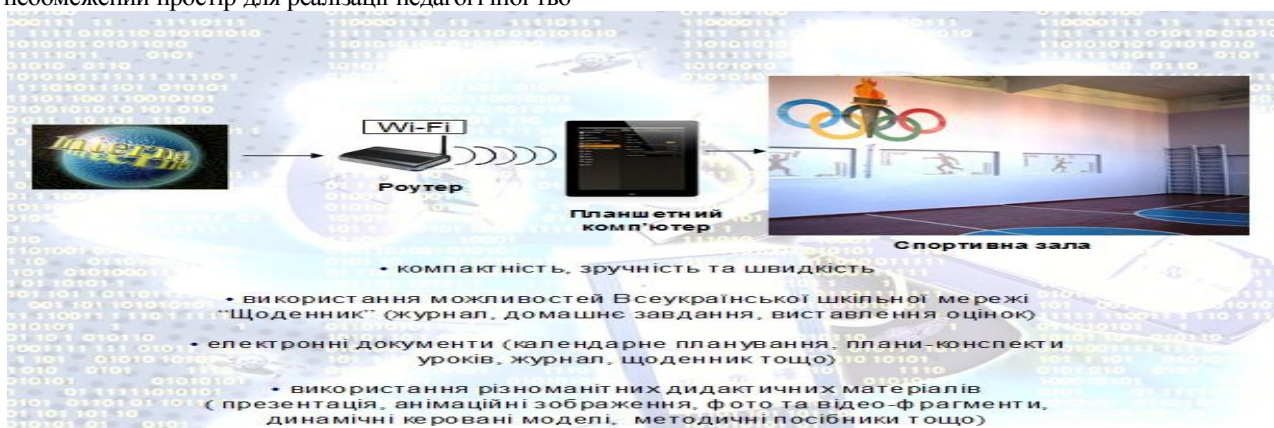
необмежений простір для реалізації педагогічного

Internet

Wi-Fi

Роутер

Планшетний комп'ютер

Спортивна зала

• компактність, зручність та швидкість

• використання можливостей Всеукраїнської шкільної мережі "Щоденник" (журнал, домашнє завдання, виставлення оцінок)

• електронні документи (календарне планування, плани-конспекти уроків, журнал, щоденник тощо)

• використання різноманітних дидактичних матеріалів ( презентація, анімаційні зображення, фото та відео-фрагменти, динамічні керовані моделі, методичні посібники тощо)